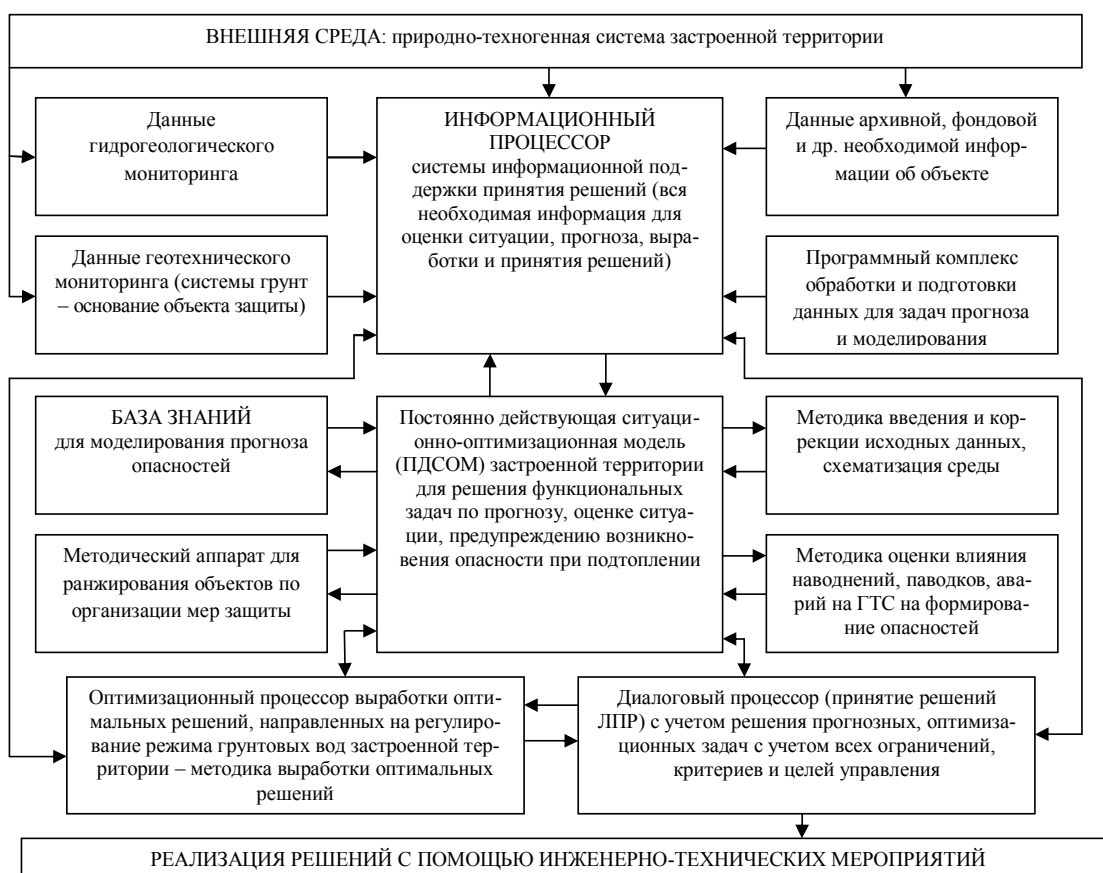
ВНЕШНЯЯ СРЕДА: природно-техногенная система застроенной территории

Данные гидрогеологического мониторинга

ИНФОРМАЦИОННЫЙ ПРОЦЕССОР системы информационной поддержки принятия решений (вся необходимая информация для оценки ситуации, прогноза, выработки и принятия решений)

Данные архивной, фондовой и др. необходимой информации об объекте

Данные геотехнического мониторинга (системы грунт – основание объекта защиты)

Программный комплекс обработки и подготовки данных для задач прогноза и моделирования

БАЗА ЗНАНИЙ для моделирования прогноза опасностей

Постоянно действующая ситуационно-оптимизационная модель (ПДСОМ) застроенной территории для решения функциональных задач по прогнозу, оценке ситуации, предупреждению возникновения опасности при подтоплении

Методика введения и коррекции исходных данных, схематизация среды

Методический аппарат для ранжирования объектов по организации мер защиты

Методика оценки влияния наводнений, паводков, аварий на ГТС на формирование опасностей

Оптимизационный процессор выработки оптимальных решений, направленных на регулирование режима грунтовых вод застроенной территории – методика выработки оптимальных решений

Диалоговый процессор (принятие решений ЛПР) с учетом решения прогнозных, оптимизационных задач с учетом всех ограничений, критериев и целей управления

РЕАЛИЗАЦИЯ РЕШЕНИЙ С ПОМОЩЬЮ ИНЖЕНЕРНО-ТЕХНИЧЕСКИХ МЕРОПРИЯТИЙ